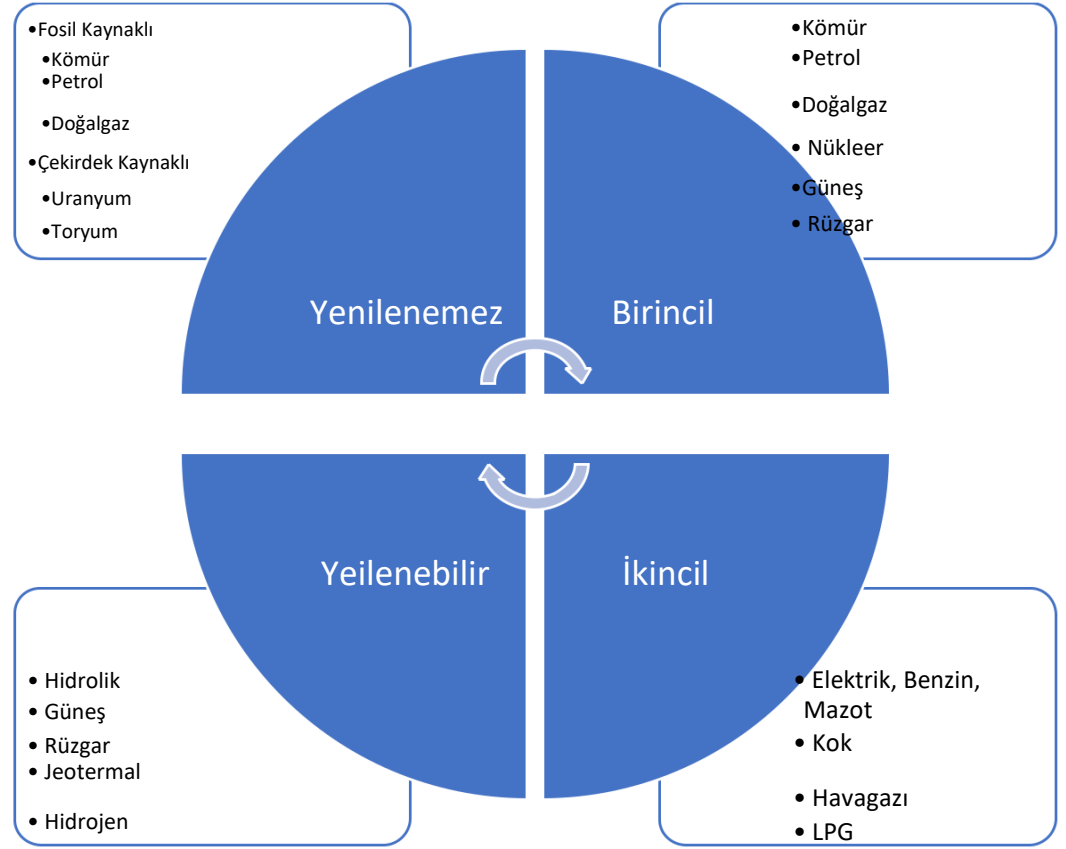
•Fosil Kaynaklı
•Kömür
•Petrol
•Doğalgaz
•Çekirdek Kaynaklı
•Uranyum
•Toryum

•Kömür
•Petrol
•Doğalgaz
• Nükleer
•Güneş
• Rüzgar

Yenilenemez

Birincil

Yeilenebilir

İkincil

• Hidrolik
• Güneş
• Rüzgar
• Jeotermal
• Hidrojen

• Elektrik, Benzin, Mazot
• Kok
• Havagazı
• LPG